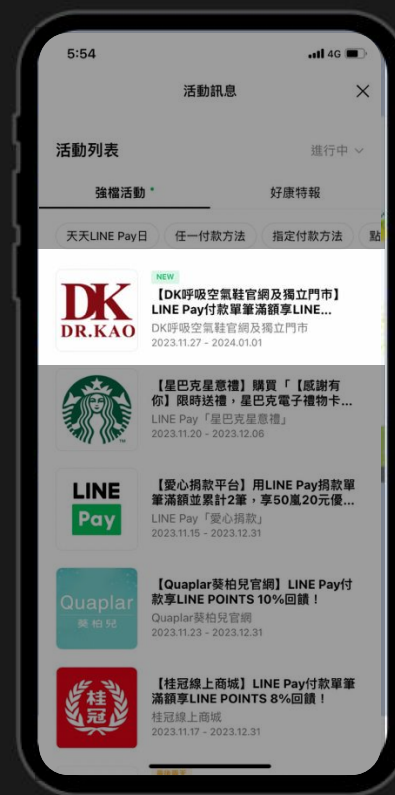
5:54
4G

活動訊息

活動列表
進行中

強檔活動 •
好康特報

天天LINE Pay日
任一付款方法
指定付款方法
點

DK
DR.KAO
NEW
【DK呼吸空氣鞋官網及獨立門市】LINE Pay付款單筆滿額享LINE...
DK呼吸空氣鞋官網及獨立門市
2023.11.27 - 2024.01.01

【星巴克星意禮】購買「【感謝有你】限時送禮，星巴克電子禮物卡...
LINE Pay「星巴克星意禮」
2023.11.20 - 2023.12.06

LINE
Pay
【愛心捐款平台】用LINE Pay捐款單筆滿額並累計2筆，享50萬20元優...
LINE Pay「愛心捐款」
2023.11.15 - 2023.12.31

Quaplar
葵柏兒
【Quaplar葵柏兒官網】LINE Pay付款享LINE POINTS 10%回饋！
Quaplar葵柏兒官網
2023.11.23 - 2023.12.31

桂冠
【桂冠線上商城】LINE Pay付款單筆滿額享LINE POINTS 8%回饋！
桂冠線上商城
2023.11.17 - 2023.12.31